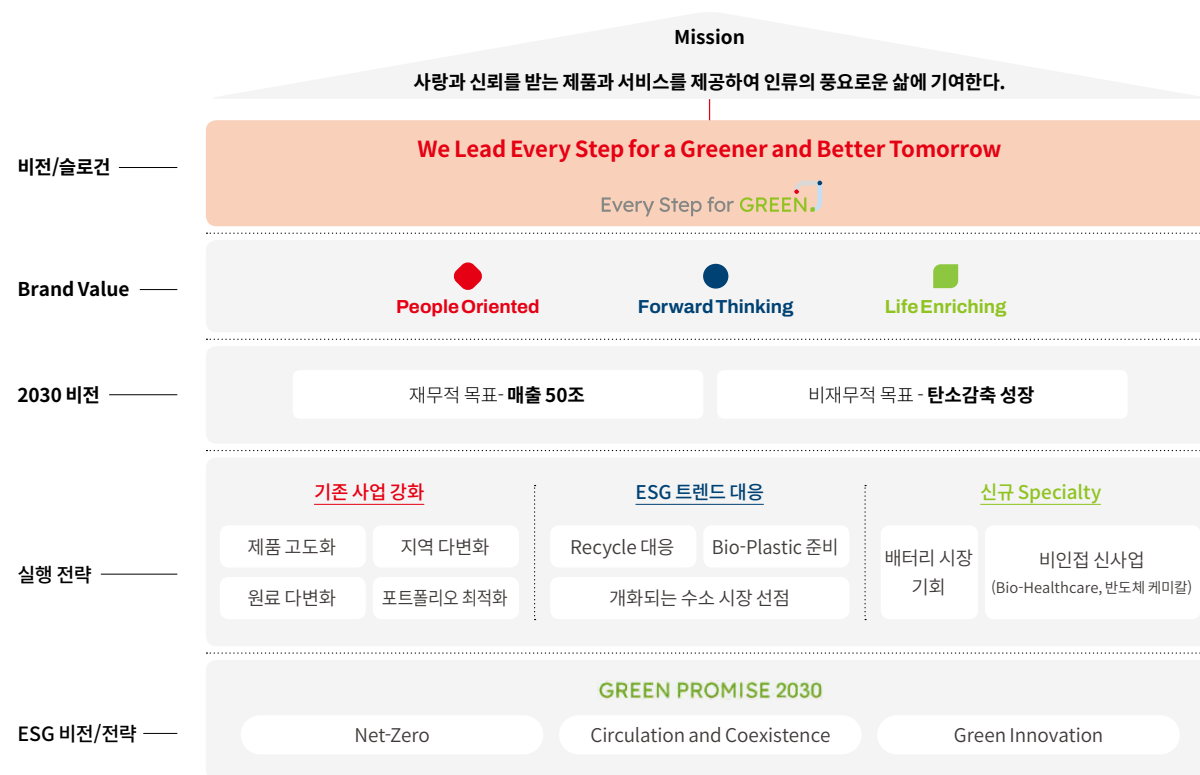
Mission

사랑과 신뢰를 받는 제품과 서비스를 제공하여 인류의 풍요로운 삶에 기여한다.

비전/슬로건

We Lead Every Step for a Greener and Better Tomorrow

Every Step for GREEN.

Brand Value

People Oriented

Forward Thinking

Life Enriching

2030 비전

재무적 목표- 매출 50조

비재무적 목표 - 탄소감축 성장

실행 전략

기존 사업 강화

제품 고도화

지역 다변화

원료 다변화

포트폴리오 최적화

ESG 트렌드 대응

Recycle 대응

Bio-Plastic 준비

개화되는 수소 시장 선점

신규 Specialty

배터리 시장 기회

비인접 신사업 (Bio-Healthcare, 반도체 케미칼)

ESG 비전/전략

GREEN PROMISE 2030

Net-Zero

Circulation and Coexistence

Green Innovation